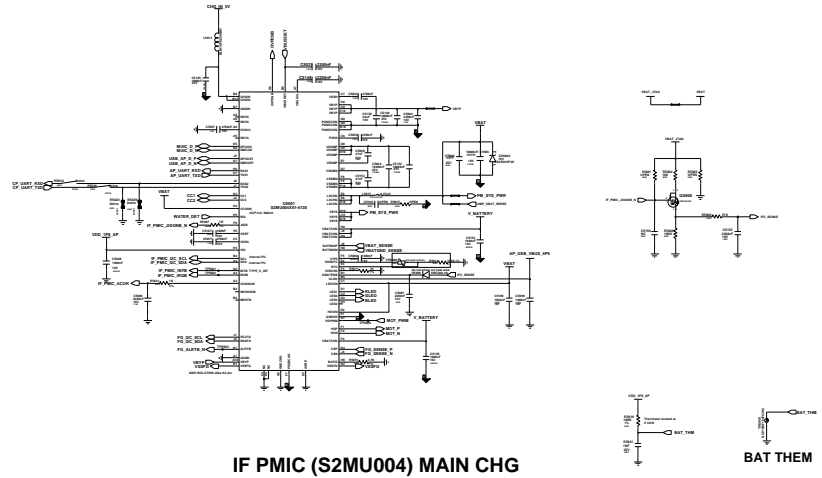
CHG_IN_5V

OVP_EN

OVP_EN

C3008 C2206uF

C3109 C2206uF

MUIC_D_P
MUIC_D_N
USB_AP_D_P
USB_AP_D_N
AP_UART_RXD
AP_UART_TXD

CP_UART_RXD
CP_UART_TXD

U5001
S2MU004X01-6130

WATER_DET

IF_PMIC_JIGONB_N

VDD_1P8_AP

IF_PMIC_I2C_SCL
IF_PMIC_I2C_SDA

IF_PMIC_IRQB
IF_PMIC_IRQB

IF_PMIC_ACOK

FG_I2C_SCL
FG_I2C_SDA
FG_ALRTB_N

VBYP
VSBFG

VBAT

PM_SYS_PWR

PM_SYS_PWR

V_BATTERY

VBAT_SENSE
VBATGND_SENSE

FG_SENSE

AP_USB_VBUS_4P5

VBAT

RLED
GLED
BLED

MOT_PWM
MOT_P
MOT_N

V_BATTERY

FG_SENSE_P
FG_SENSE_N

VSBFG

VBAT

VBAT

IF_PMIC_JIGONB_N

Q5000

VDD_1P8_AP

BAT_THM

BAT_THM

BAT THEM

IF PMIC (S2MU004) MAIN CHG